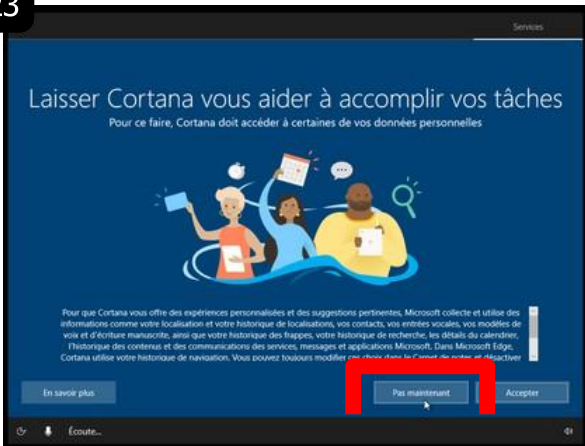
3

Services

Laisser Cortana vous aider à accomplir vos tâches

Pour ce faire, Cortana doit accéder à certaines de vos données personnelles

Pour que Cortana vous offre des expériences personnalisées et des suggestions pertinentes, Microsoft collecte et utilise des informations comme votre localisation et votre historique de localisations, vos contacts, vos entrées vocales, vos modèles de voix et d'écriture manuscrite, ainsi que votre historique des frappes, votre historique de recherche, les détails du calendrier, l'historique des contenus et des communications des services, messages et applications Microsoft. Dans Microsoft Edge, Cortana utilise votre historique de navigation. Vous pouvez toujours modifier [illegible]

En savoir plus

Pas maintenant

Accepter

Écoute...